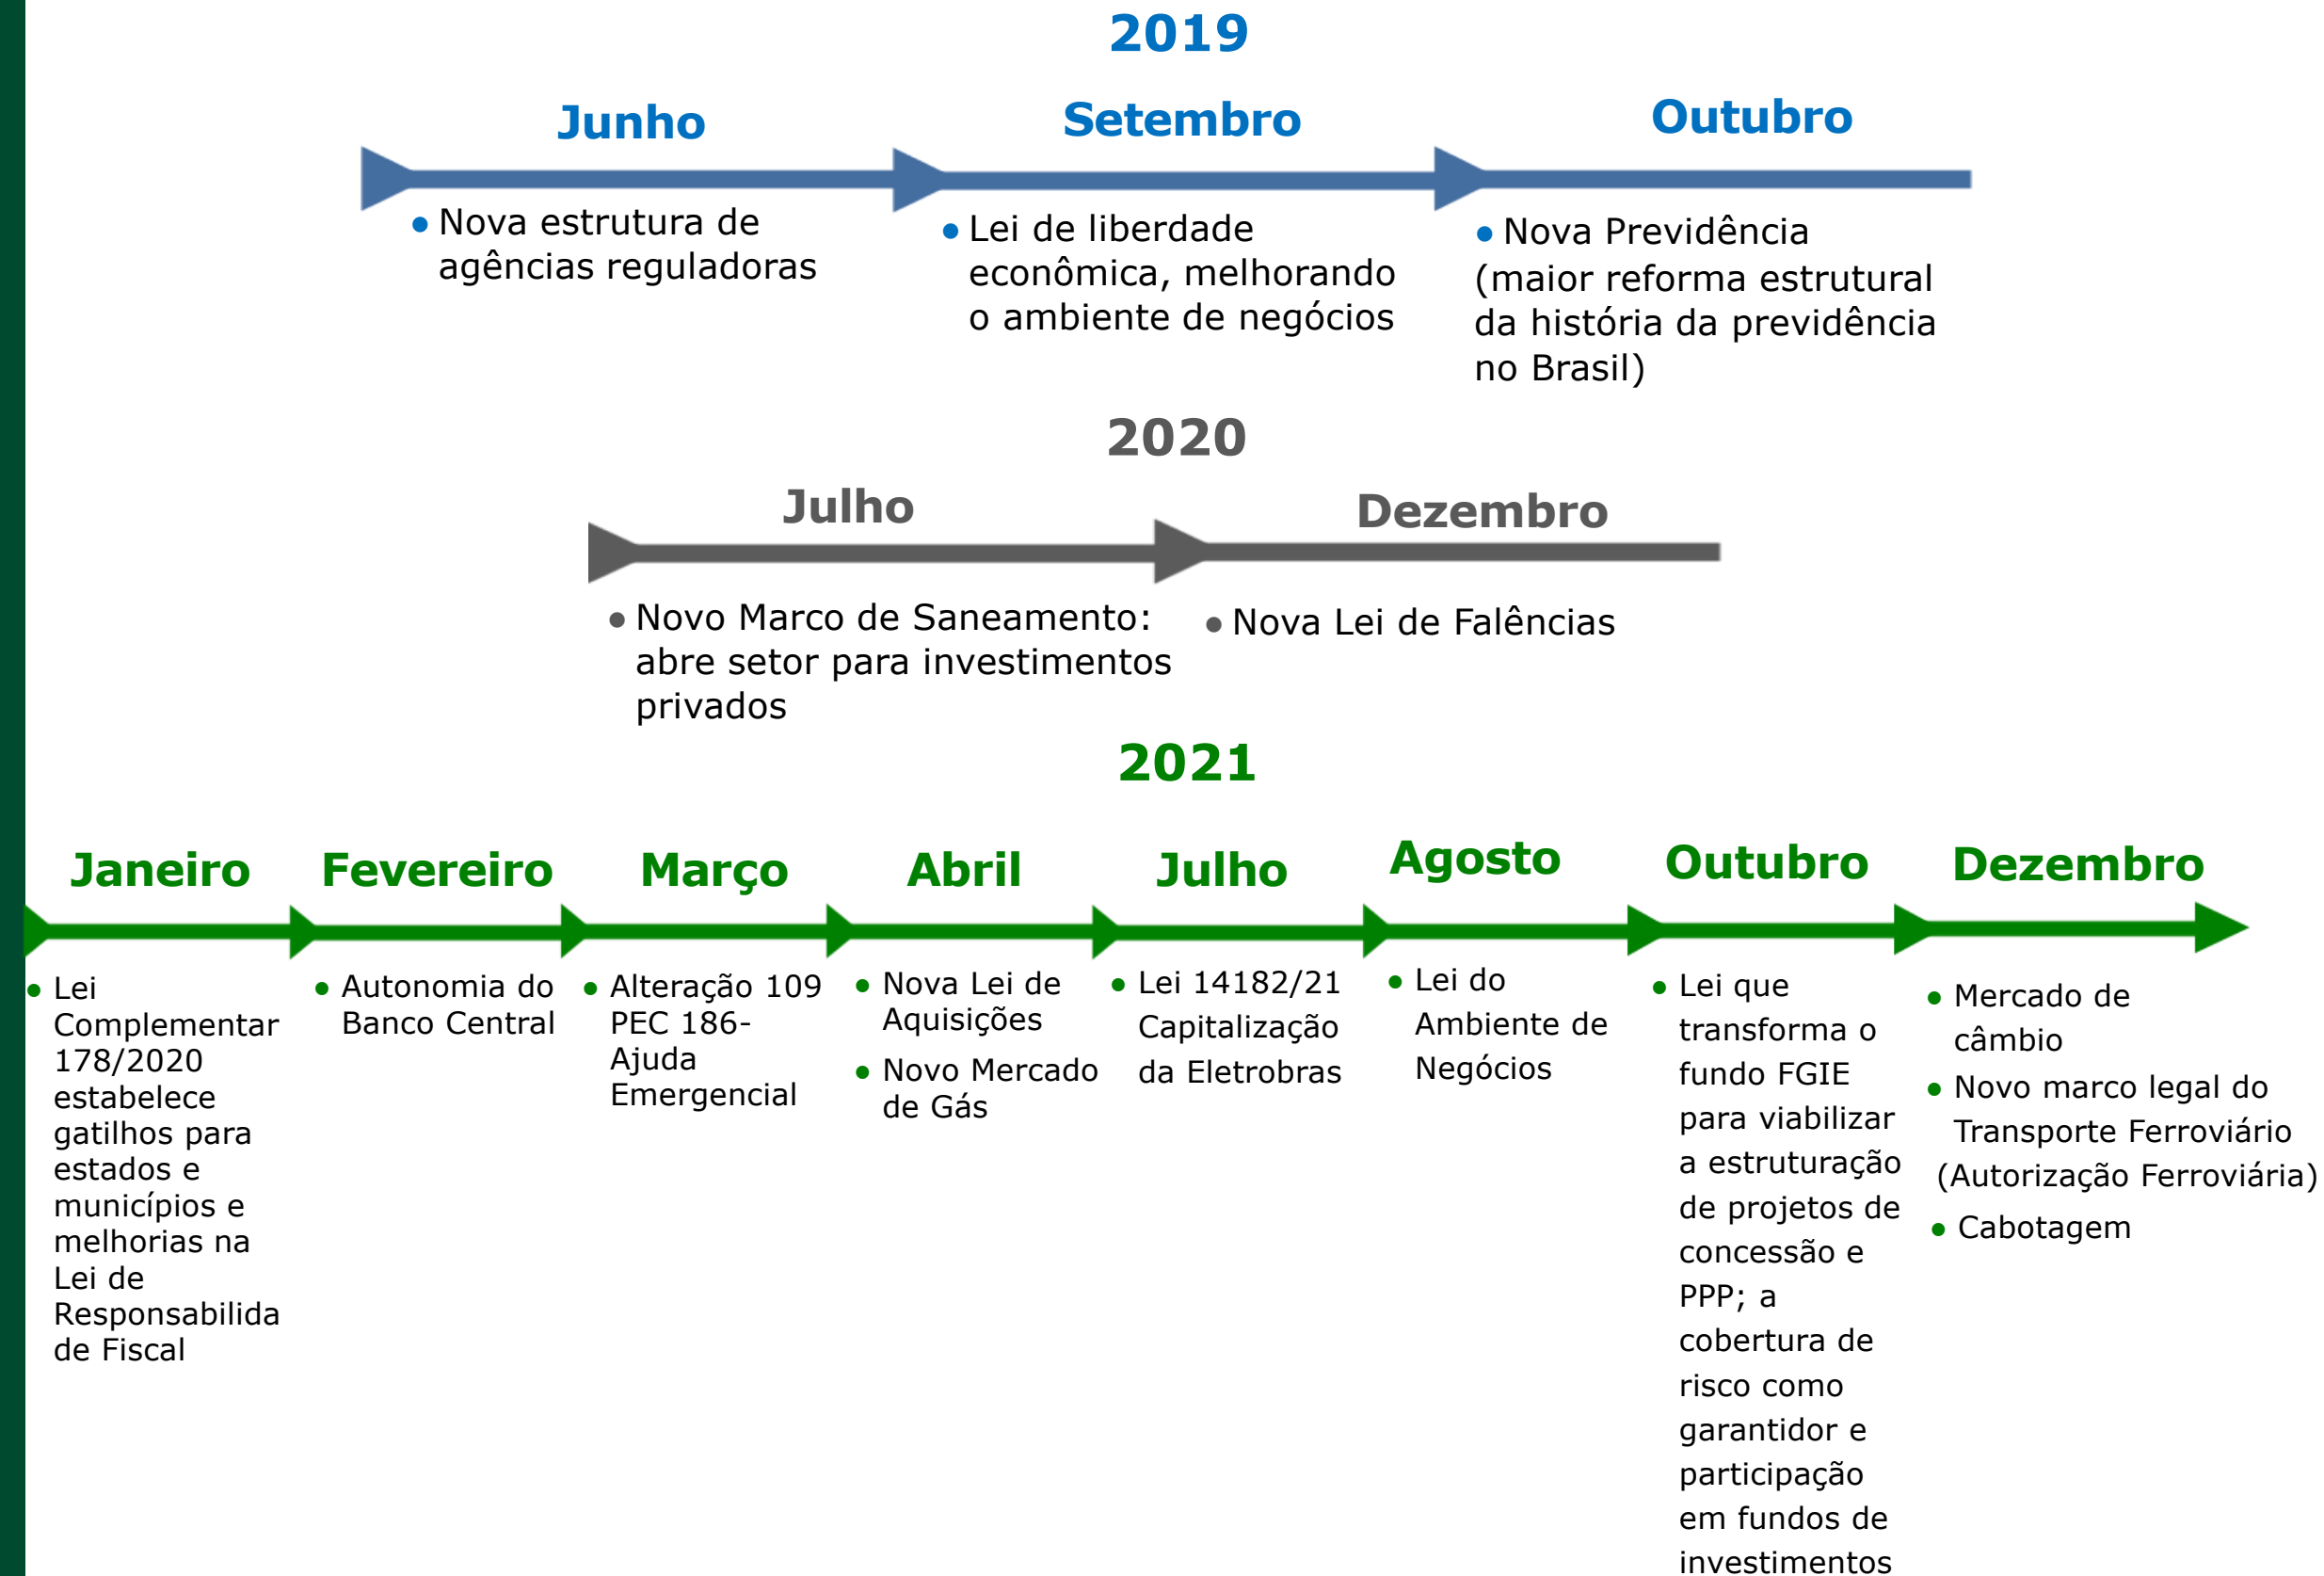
2019

Junho
Setembro
Outubro

• Nova estrutura de agências reguladoras

• Lei de liberdade econômica, melhorando o ambiente de negócios

• Nova Previdência (maior reforma estrutural da história da previdência no Brasil)

2020

Julho
Dezembro

• Novo Marco de Saneamento: abre setor para investimentos privados

• Nova Lei de Falências

2021

Janeiro
Fevereiro
Março
Abril
Julho
Agosto
Outubro
Dezembro

• Lei Complementar 178/2020 estabelece gatilhos para estados e municípios e melhorias na Lei de Responsabilida de Fiscal

• Autonomia do Banco Central

• Alteração 109 PEC 186- Ajuda Emergencial

• Nova Lei de Aquisições
• Novo Mercado de Gás

• Lei 14182/21 Capitalização da Eletrobras

• Lei do Ambiente de Negócios

• Lei que transforma o fundo FGIE para viabilizar a estruturação de projetos de concessão e PPP; a cobertura de risco como garantidor e participação em fundos de investimentos

• Mercado de câmbio
• Novo marco legal do Transporte Ferroviário (Autorização Ferroviária)
• Cabotagem